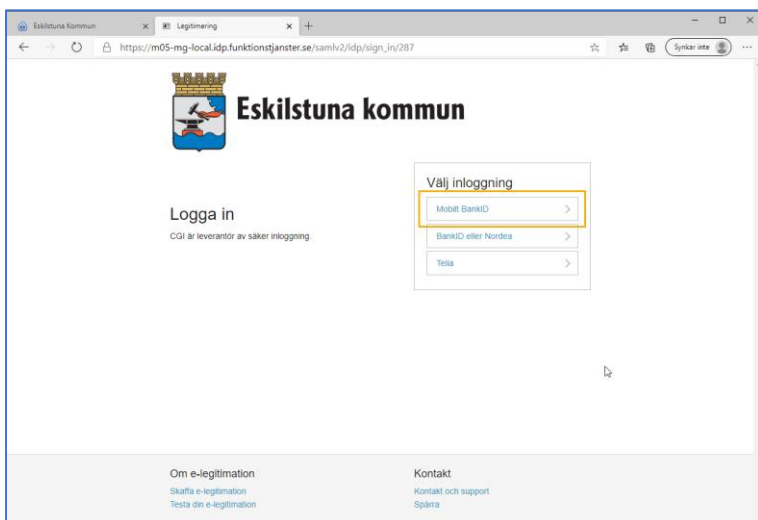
Eskilstuna Kommun × Legitimering × +

https://m05-mg-local.idp.funktionstjanster.se/samlv2/idp/sign_in/287

Synkar inte

Eskilstuna kommun

Logga in

CGI är leverantör av säker inloggning.

Välj inloggning

Mobilt BankID >

BankID eller Nordea >

Telia >

Om e-legitimation

Skaffa e-legitimation

Testa din e-legitimation

Kontakt

Kontakt och support

Spärra